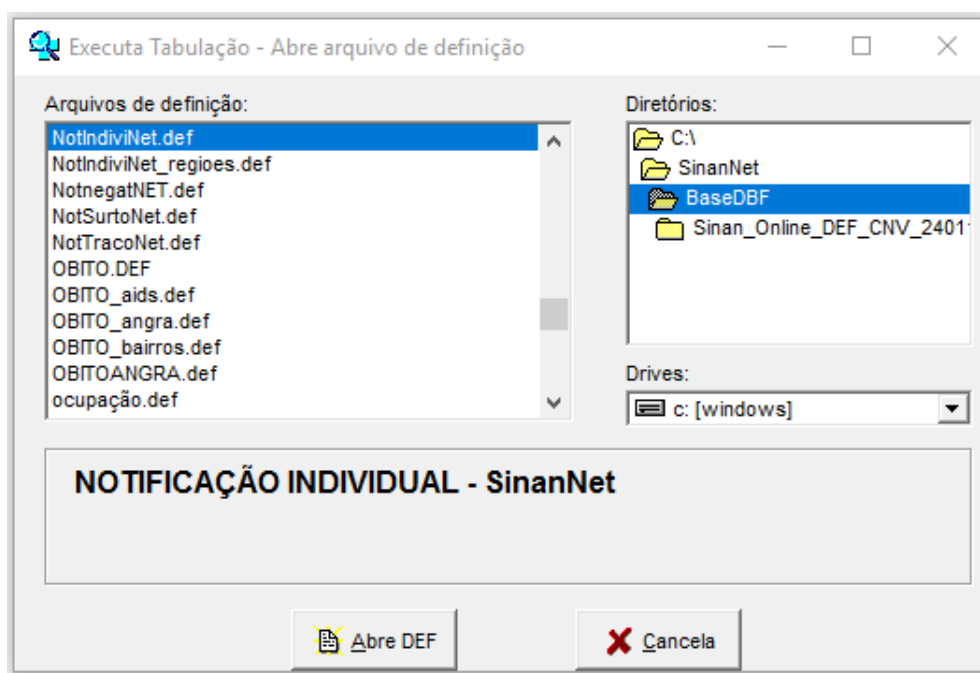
Executa Tabulação - Abre arquivo de definição

Arquivos de definição:

NotIndiviNet.def
NotIndiviNet_regioes.def
NotnegatNET.def
NotSurtoNet.def
NotTracoNet.def
OBITO.DEF
OBITO_aids.def
OBITO_angra.def
OBITO_bairros.def
OBITOANGRA.def
ocupação.def

Diretórios:

C:\
SinanNet
BaseDBF
Sinan_Online_DEF_CNV_2401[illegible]

Drives:

c: [windows]

NOTIFICAÇÃO INDIVIDUAL - SinanNet

Abre DEF

Cancela